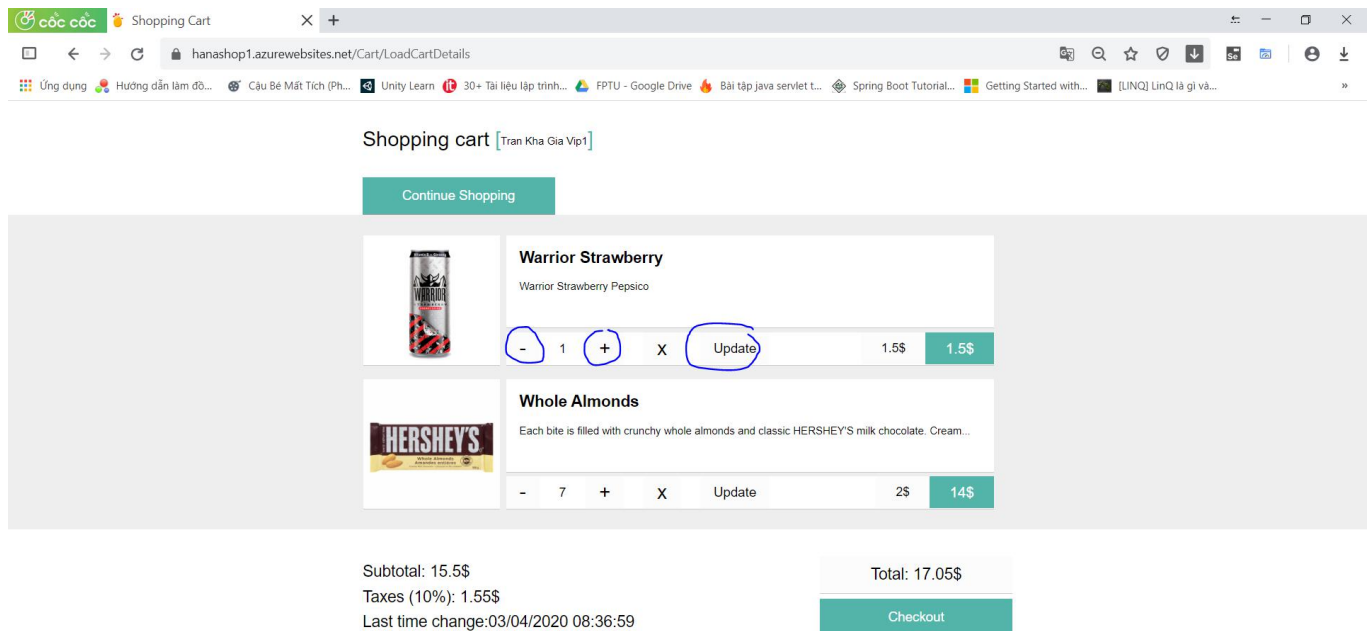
cốc cốc Shopping Cart

hanashop1.azurewebsites.net/Cart/LoadCartDetails

Ứng dụng | Hướng dẫn làm đồ... | Cậu Bé Mất Tích (Ph... | Unity Learn | 30+ Tài liệu lập trình... | FPTU - Google Drive | Bài tập java servlet t... | Spring Boot Tutorial... | Getting Started with... | [LINQ] LinQ là gì và...

Shopping cart [Tran Kha Gia Vip1]

Continue Shopping

WARRIOR

Warrior Strawberry

Warrior Strawberry Pepsico

- 1 + X Update 1.5$ 1.5$

HERSHEY'S

Whole Almonds

Each bite is filled with crunchy whole almonds and classic HERSHEY'S milk chocolate. Cream...

- 7 + X Update 2$ 14$

Subtotal: 15.5$
Taxes (10%): 1.55$
Last time change:03/04/2020 08:36:59

Total: 17.05$

Checkout